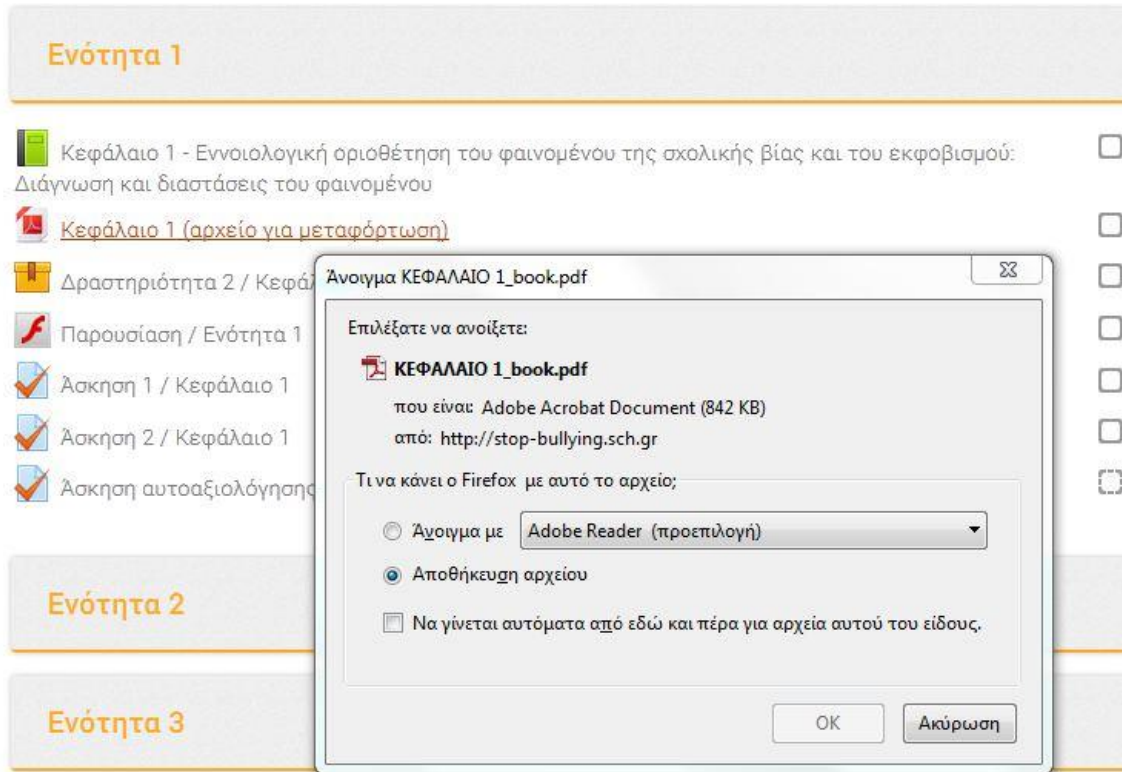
Ενότητα 1

Κεφάλαιο 1 - Εννοιολογική οριοθέτηση του φαινομένου της σχολικής βίας και του εκφοβισμού: Διάγνωση και διαστάσεις του φαινομένου

Κεφάλαιο 1 (αρχείο για μεταφόρτωση)

Δραστηριότητα 2 / Κεφάλ

Παρουσίαση / Ενότητα 1

Άσκηση 1 / Κεφάλαιο 1

Άσκηση 2 / Κεφάλαιο 1

Άσκηση αυτοαξιολόγησης

Ενότητα 2

Ενότητα 3

Άνοιγμα ΚΕΦΑΛΑΙΟ 1_book.pdf

Επιλέξατε να ανοίξετε:

ΚΕΦΑΛΑΙΟ 1_book.pdf

που είναι: Adobe Acrobat Document (842 KB)

από: http://stop-bullying.sch.gr

Τι να κάνει ο Firefox με αυτό το αρχείο;

Άνοιγμα με Adobe Reader (προεπιλογή)

Αποθήκευση αρχείου

Να γίνεται αυτόματα από εδώ και πέρα για αρχεία αυτού του είδους.

OK

Ακύρωση